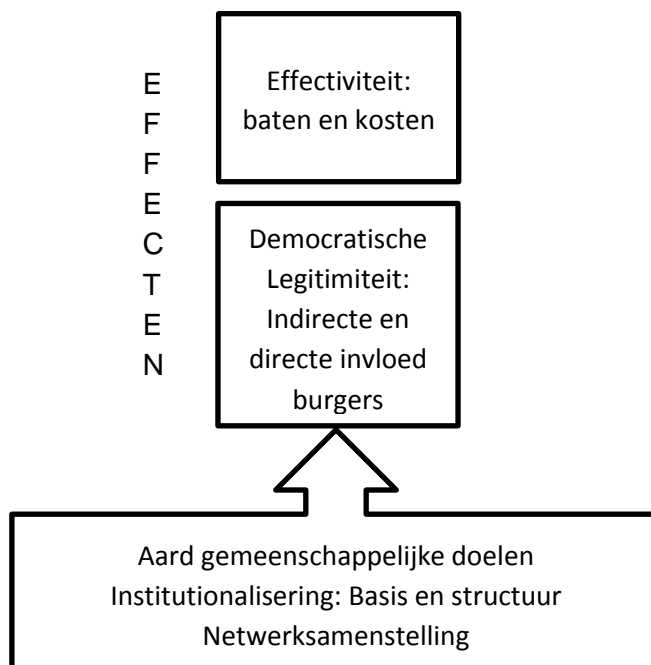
E
F
F
E
C
T
E
N

Effectiviteit: baten en kosten

Democratische Legitimiteit: Indirecte en directe invloed burgers

Aard gemeenschappelijke doelen
Institutionalisering: Basis en structuur
Netwerksamenstelling